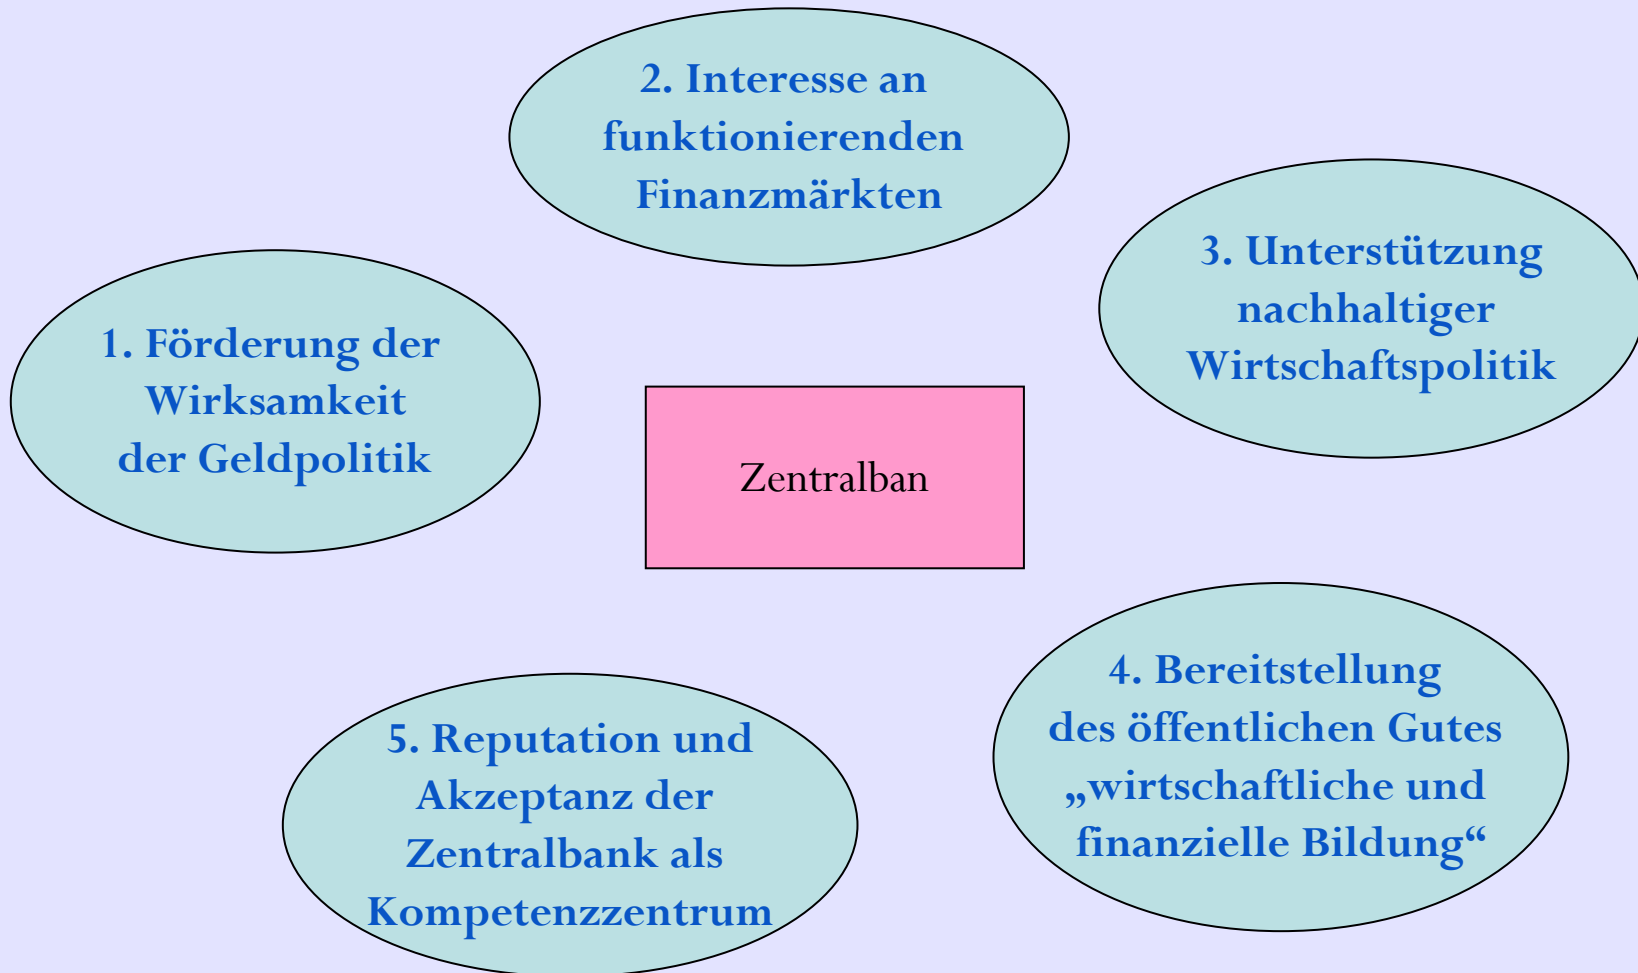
2. Interesse an funktionierenden Finanzmärkten

3. Unterstützung nachhaltiger Wirtschaftspolitik

1. Förderung der Wirksamkeit der Geldpolitik

Zentralban

4. Bereitstellung des öffentlichen Gutes „wirtschaftliche und finanzielle Bildung“

5. Reputation und Akzeptanz der Zentralbank als Kompetenzzentrum